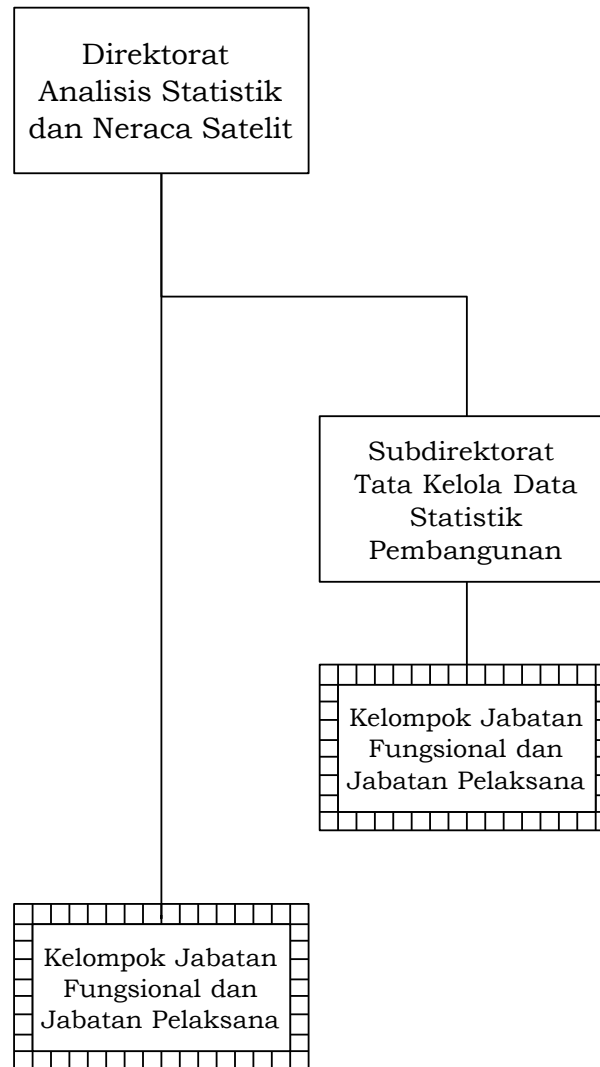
Direktorat Analisis Statistik dan Neraca Satelit

Subdirektorat Tata Kelola Data Statistik Pembangunan

Kelompok Jabatan Fungsional dan Jabatan Pelaksana

Kelompok Jabatan Fungsional dan Jabatan Pelaksana